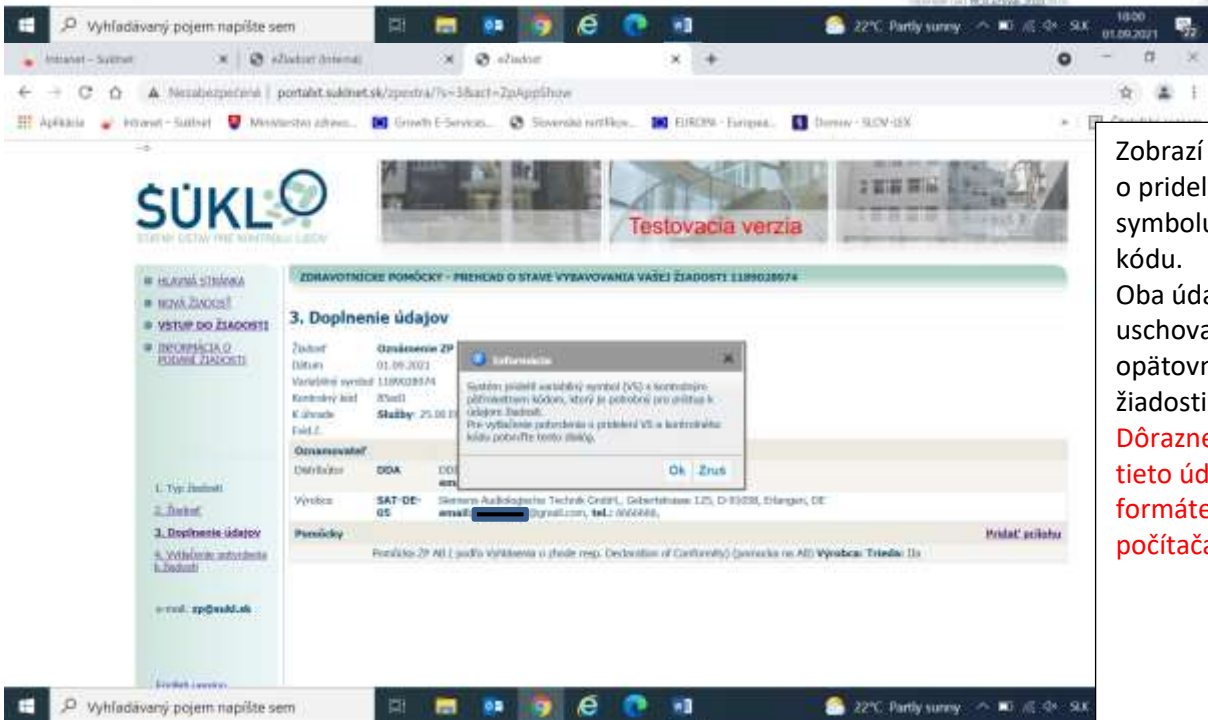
Vyhľadávaný pojem napíšte sem

22°C Partly sunny

10:00
01.09.2021

Intranet - Suklnet

eŽiadosť (Interná)

eŽiadosť

Nezabezpečené | portalst.suklnet.sk/zpextra/?s=3&act=ZpAppShow

Aplikácie Intranet - Suklnet Ministerstvo zdravo... Growth E-Services... Slovenské notifikov... EUROPA - Európa... Domov - SLOV-LEX

ŠÚKL
ŠTÁTNY ÚSTAV PRE KONTROLU LIEČIV

Testovacia verzia

HLAVNÁ STRÁNKA
NOVÁ ŽIADOSŤ
VSTUP DO ŽIADOSTI
INFORMÁCIA O PODANÍ ŽIADOSTI

ZDRAVOTNÍCKE POMÔCKY - PREHĽAD O STAVE VYBAVOVANIA VAŠEJ ŽIADOSTI 11890028574

3. Doplnenie údajov

| Žiadosť | Oznámenie ZP |
|---|---|
| Dátum | 01.09.2021 |
| Variabilný symbol | 11890028574 |
| Kontrolný kód | 85ad1 |
| K úhrade | Služby: 25.00 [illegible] |
| Fakt.Z. | |

Oznamovateľ

| Distribútor | DDA | DD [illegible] |
|---|---|---|
| Výrobca | SAT-DE-05 | Siemens Audiologische Technik GmbH, Gebertstrasse 125, D-91058, Erlangen, DE email: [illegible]@gmail.com, tel.: 666666, |

Pomôcky | Pridať prílohu

Pomôcka ZP AII [ podľa Vyhlásenia o zhode resp. Declaration of Conformity] (pomocka na AII) Výrobca: Trieda: IIa

Informácia

Systém pridelil variabilný symbol (VS) s kontrolným příznakom kódom, ktorý je potrebný pre prístup k údajom žiadosti.
Pre vytlačenie potvrdenia o pridelení VS a kontrolného kódu potvrďte tento dialóg.

Ok Zruš

1. Typ žiadosti
2. Žiadosť
3. Doplnenie údajov
4. Vytlačenie potvrdenia k žiadosti

e-mail: zp@sukl.sk

Zobrazí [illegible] o pridel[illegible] symbolu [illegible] kódu.
Oba úda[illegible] uschova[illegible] opätovn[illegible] žiadosti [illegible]
Dôrazne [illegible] tieto úd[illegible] formáte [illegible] počítača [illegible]